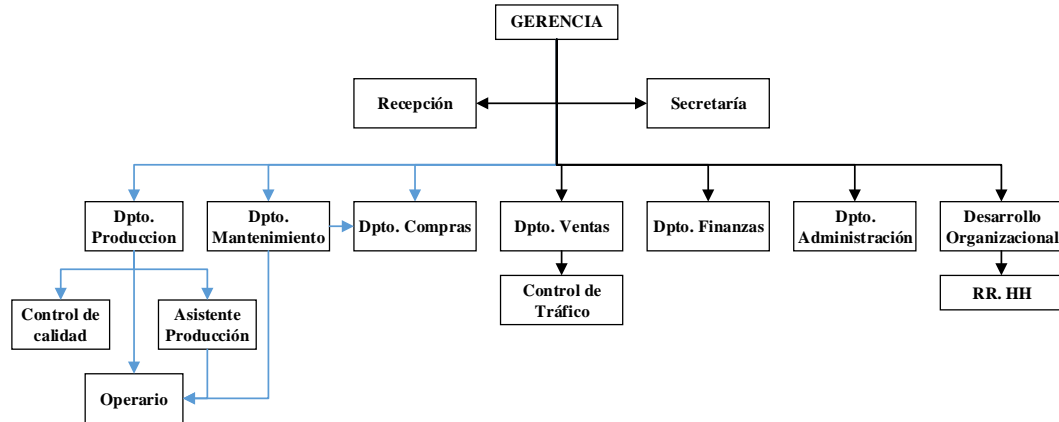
GERENCIA

Recepción

Secretaría

Dpto. Produccion

Dpto. Mantenimiento

Dpto. Compras

Dpto. Ventas

Dpto. Finanzas

Dpto. Administración

Desarrollo Organizacional

Control de calidad

Asistente Producción

Control de Tráfico

RR. HH

Operario